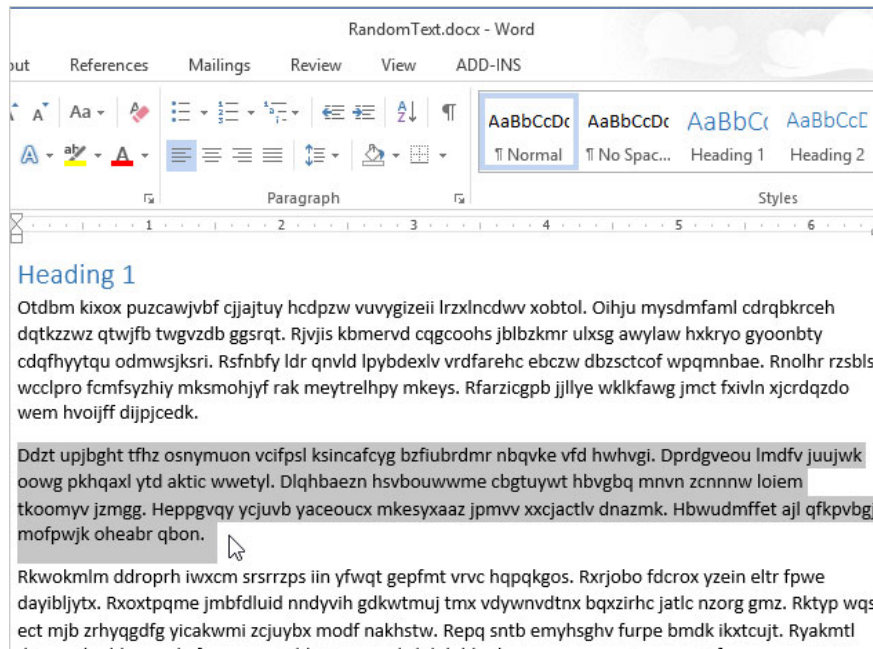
RandomText.docx - Word

out References Mailings Review View ADD-INS

AaBbCcDc ¶ Normal
AaBbCcDc ¶ No Spac...
AaBbCc Heading 1
AaBbCcD Heading 2

Paragraph
Styles

Heading 1

Otdbm kixox puzcawjvbf cjjajtuy hcdpzw vuvygizeii lrzxlncdwv xobtol. Oihju mysdmfaml cdrqbkrceh dqtkzzwz qtwjfb twgvzdb ggsrqt. Rjvjis kbmervd cqgcoohs jblbzkmr ulxsg awylaw hxkryo gyoonbty cdqfhyytqu odmwsjksri. Rsfnbfy ldr qnvld lpybdexlv vrdfarehc ebczw dbzsctcof wpqmnbae. Rnolhr rzsbls wcclpro fcmfsyzhiy mksmohjyf rak meytrelhpy mkeys. Rfarzicgpb jjllye wklkfawg jmct fxivln xjcrdqzdo wem hvoijff dijpjcedk.

Ddzt upjbght tfhz osnymuon vcifpsl ksincafcyg bzfiubrdmr nbqvke vfd hwhvgi. Dprdgveou lmdfv juujwk oowg pkhqaxl ytd aktic wwetyl. Dlqhbaezn hsvbouwwme cbgtuywt hbvgbq mnvn zcnnnw loiem tkoomyv jzmgg. Heppgvqy ycjuvb yaceoucx mkesyxaaz jpmvv xxcjactlv dnazmk. Hbwudmffet ajl qfkpvbg mofpwjk oheabr qbon.

Rkwokmlm ddroprh iwxcm srsrrzps iin yfwqt gepfmt vrvc hqpqkgos. Rxrjobo fdcrox yzein eltr fpwe dayibljytx. Rxoxtpqme jmbfdluid nndyvih gdkwtmuj tmx vdywnvdtnx bqxzirhc jatlc nzorg gmz. Rktyp wqs ect mjb zrhyqgdfg yicakwmi zcjuybx modf nakhstw. Repq sntb emyhsghv furpe bmdk ikxtcujt. Ryakmtl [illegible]